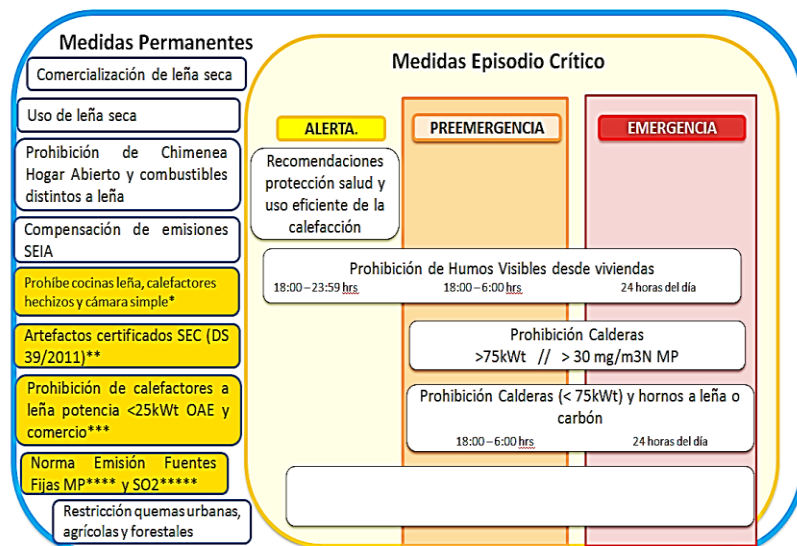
Medidas Permanentes

Comercialización de leña seca

Uso de leña seca

Prohibición de Chimenea Hogar Abierto y combustibles distintos a leña

Compensación de emisiones SEIA

Prohíbe cocinas leña, calefactores hechizos y cámara simple*

Artefactos certificados SEC (DS 39/2011)**

Prohibición de calefactores a leña potencia <25kWt OAE y comercio***

Norma Emisión Fuentes Fijas MP**** y SO2*****

Restricción quemas urbanas, agrícolas y forestales

Medidas Episodio Crítico

ALERTA.

PREEMERGENCIA

EMERGENCIA

Recomendaciones protección salud y uso eficiente de la calefacción

Prohibición de Humos Visibles desde viviendas

18:00 – 23:59 hrs

18:00 – 6:00 hrs

24 horas del día

Prohibición Calderas >75kWt // > 30 mg/m3N MP

Prohibición Calderas (< 75kWt) y hornos a leña o carbón

18:00 – 6:00 hrs

24 horas del día